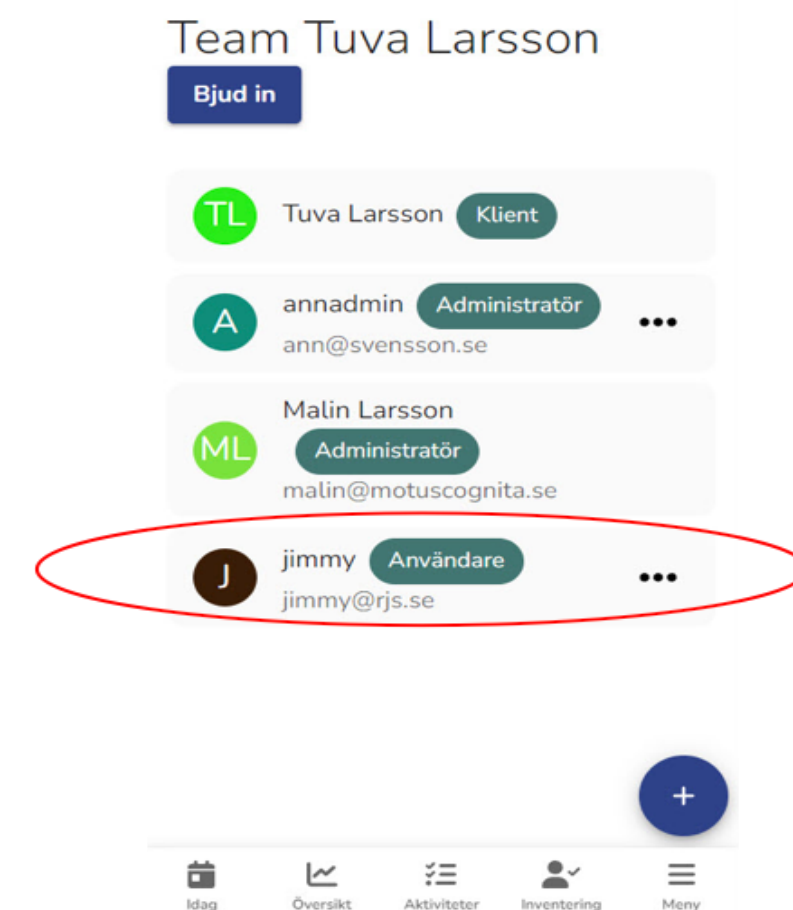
Team Tuva Larsson

Bjud in

TL Tuva Larsson Klient

A annadmin Administratör
ann@svensson.se

ML Malin Larsson
Administratör
malin@motuscognita.se

J jimmy Användare
jimmy@rjs.se

+

Idag Översikt Aktiviteter Inventering Meny